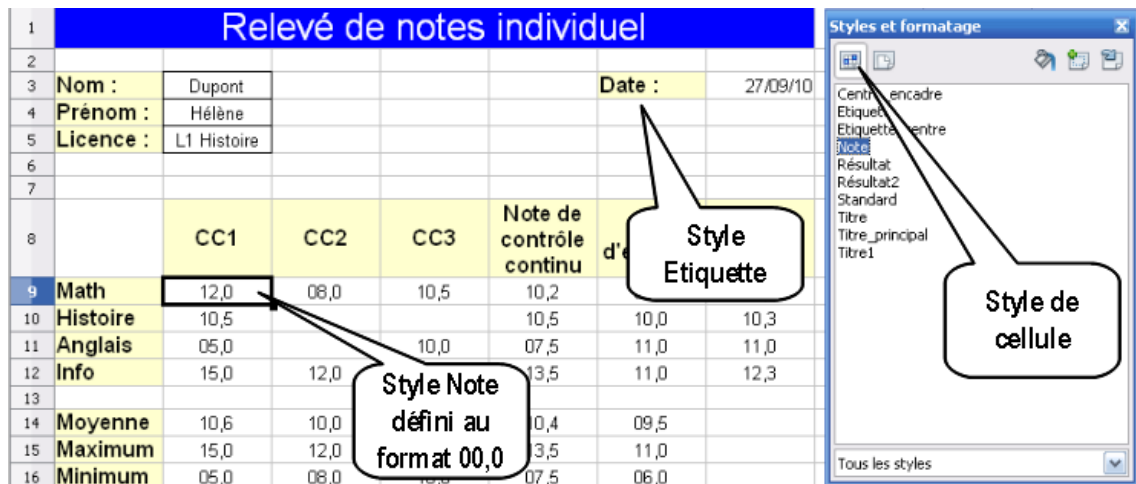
| | | | | | | | |
|---|---|---|---|---|---|---|---|
| 1 | Relevé de notes individuel | | | | | | |
| 2 | | | | | | | |
| 3 | Nom : | Dupont | | | | Date : | 27/09/10 |
| 4 | Prénom : | Hélène | | | | | |
| 5 | Licence : | L1 Histoire | | | | | |
| 6 | | | | | | | |
| 7 | | | | | | | |
| 8 | | CC1 | CC2 | CC3 | Note de contrôle continu | d'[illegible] | |
| 9 | Math | 12,0 | 08,0 | 10,5 | 10,2 | | |
| 10 | Histoire | 10,5 | | | 10,5 | 10,0 | 10,3 |
| 11 | Anglais | 05,0 | | 10,0 | 07,5 | 11,0 | 11,0 |
| 12 | Info | 15,0 | 12,0 | | 13,5 | 11,0 | 12,3 |
| 13 | | | | | | | |
| 14 | Moyenne | 10,6 | 10,0 | | 10,4 | 09,5 | |
| 15 | Maximum | 15,0 | 12,0 | | 13,5 | 11,0 | |
| 16 | Minimum | 05,0 | 08,0 | | 07,5 | 06,0 | |

Style Etiquette

Style Note défini au format 00,0

Styles et formatage

Centre_encadre
Etiquette
Etiquette_centre
Note
Résultat
Résultat2
Standard
Titre
Titre_principal
Titre1

Style de cellule

Tous les styles